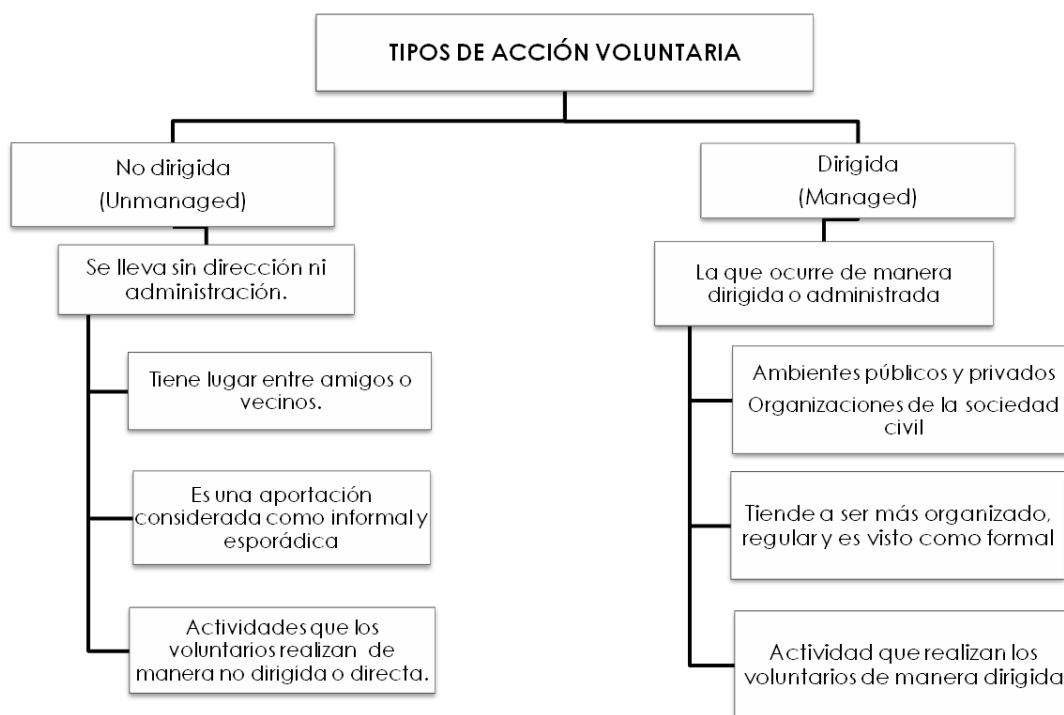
TIPOS DE ACCIÓN VOLUNTARIA

No dirigida
(Unmanaged)

Se lleva sin dirección ni administración.

Tiene lugar entre amigos o vecinos.

Es una aportación considerada como informal y esporádica

Actividades que los voluntarios realizan de manera no dirigida o directa.

Dirigida
(Managed)

La que ocurre de manera dirigida o administrada

Ambientes públicos y privados
Organizaciones de la sociedad civil

Tiende a ser más organizado, regular y es visto como formal

Actividad que realizan los voluntarios de manera dirigida